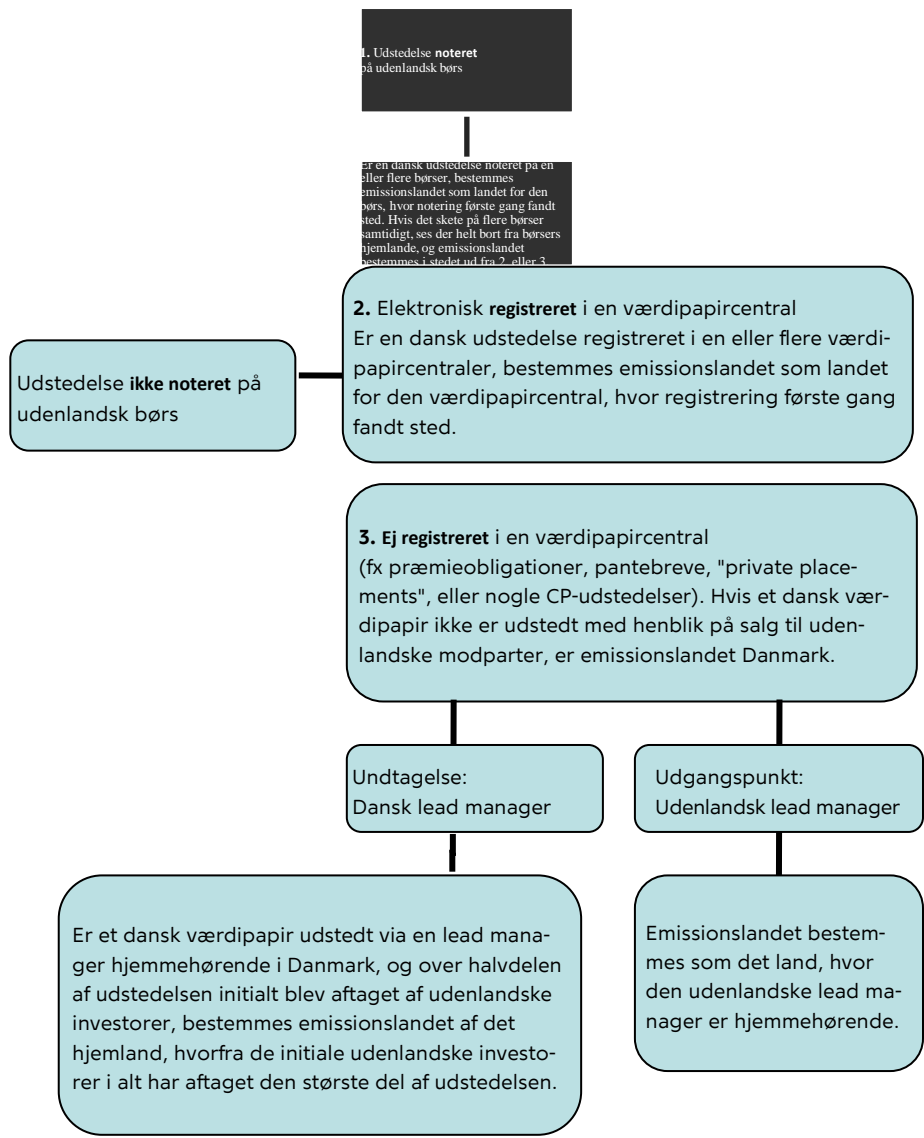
1. Udstedelse noteret på udenlandsk børs

Er en dansk udstedelse noteret på en eller flere børser, bestemmes emissionslandet som landet for den børs, hvor notering første gang fandt sted. Hvis det skete på flere børser samtidigt, ses der helt bort fra børsers hjemlande, og emissionslandet bestemmes i stedet ud fra 2. eller 3.

Udstedelse ikke noteret på udenlandsk børs

2. Elektronisk registreret i en værdipapircentral
Er en dansk udstedelse registreret i en eller flere værdipapircentraler, bestemmes emissionslandet som landet for den værdipapircentral, hvor registrering første gang fandt sted.

3. Ej registreret i en værdipapircentral
(fx præmieobligationer, pantebreve, "private placements", eller nogle CP-udstedelser). Hvis et dansk værdipapir ikke er udstedt med henblik på salg til udenlandske modparter, er emissionslandet Danmark.

Undtagelse:
Dansk lead manager

Udgangspunkt:
Udenlandsk lead manager

Er et dansk værdipapir udstedt via en lead manager hjemmehørende i Danmark, og over halvdelen af udstedelsen initialt blev aftaget af udenlandske investorer, bestemmes emissionslandet af det hjemland, hvorfra de initiale udenlandske investorer i alt har aftaget den største del af udstedelsen.

Emissionslandet bestemmes som det land, hvor den udenlandske lead manager er hjemmehørende.